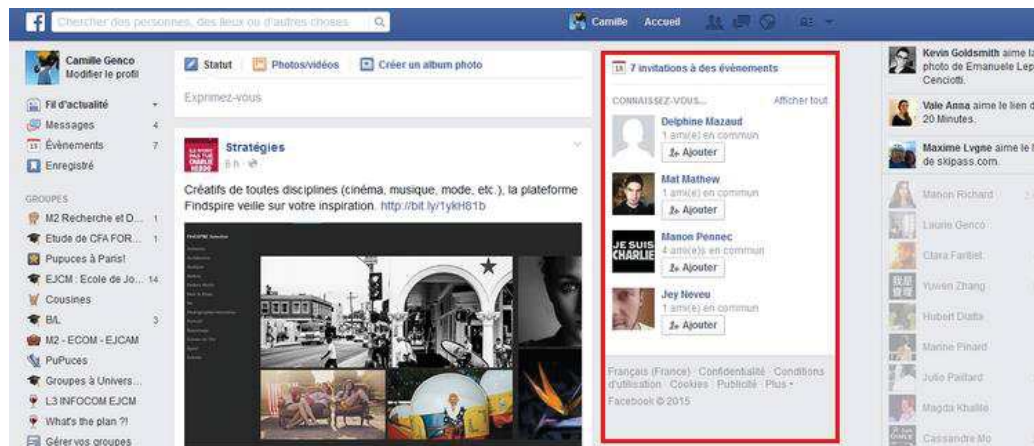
Chercher des personnes, des lieux ou d'autres choses

Camille Accueil

Camille Genco
Modifier le profil

Fil d'actualité
Messages 4
Évènements 7
Enregistré

GROUPES
M2 Recherche et D... 1
Etude de CFA FOR... 1
Pupuces à Paris!
EJCM : Ecole de Jo... 14
Cousines
B/L 3
M2 - ECOM - EJCAM
PuPuces
Groupes à Univers...
L3 INFOCOM EJCM
What's the plan ?!
Gérer vos groupes

Statut Photos/vidéos Créer un album photo

Exprimez-vous

Stratégies
8 h ·

Créatifs de toutes disciplines (cinéma, musique, mode, etc.), la plateforme Findspire veille sur votre inspiration. http://bit.ly/1ykH81b

7 invitations à des événements

CONNAISSEZ-VOUS... Afficher tout

Delphine Mazaud
1 ami(e) en commun
Ajouter

Mat Mathew
1 ami(e) en commun
Ajouter

Manon Pennec
4 ami(e)s en commun
Ajouter

JE SUIS CHARLIE

Jey Neveu
1 ami(e) en commun
Ajouter

Français (France) · Confidentialité · Conditions d'utilisation · Cookies · Publicité · Plus ·
Facebook © 2015

Kevin Goldsmith aime la photo de Emanuele Lep Cenciotti.

Vale Anna aime le lien d 20 Minutes.

Maxime Lvgne aime le l de skipass.com.

Manon Richard
Laurie Genco
Clara Faribet
Yuwen Zhang
Hubert Dutta
Marine Pinard
Julie Paillard
Magda Khalile
Cassandre Mo